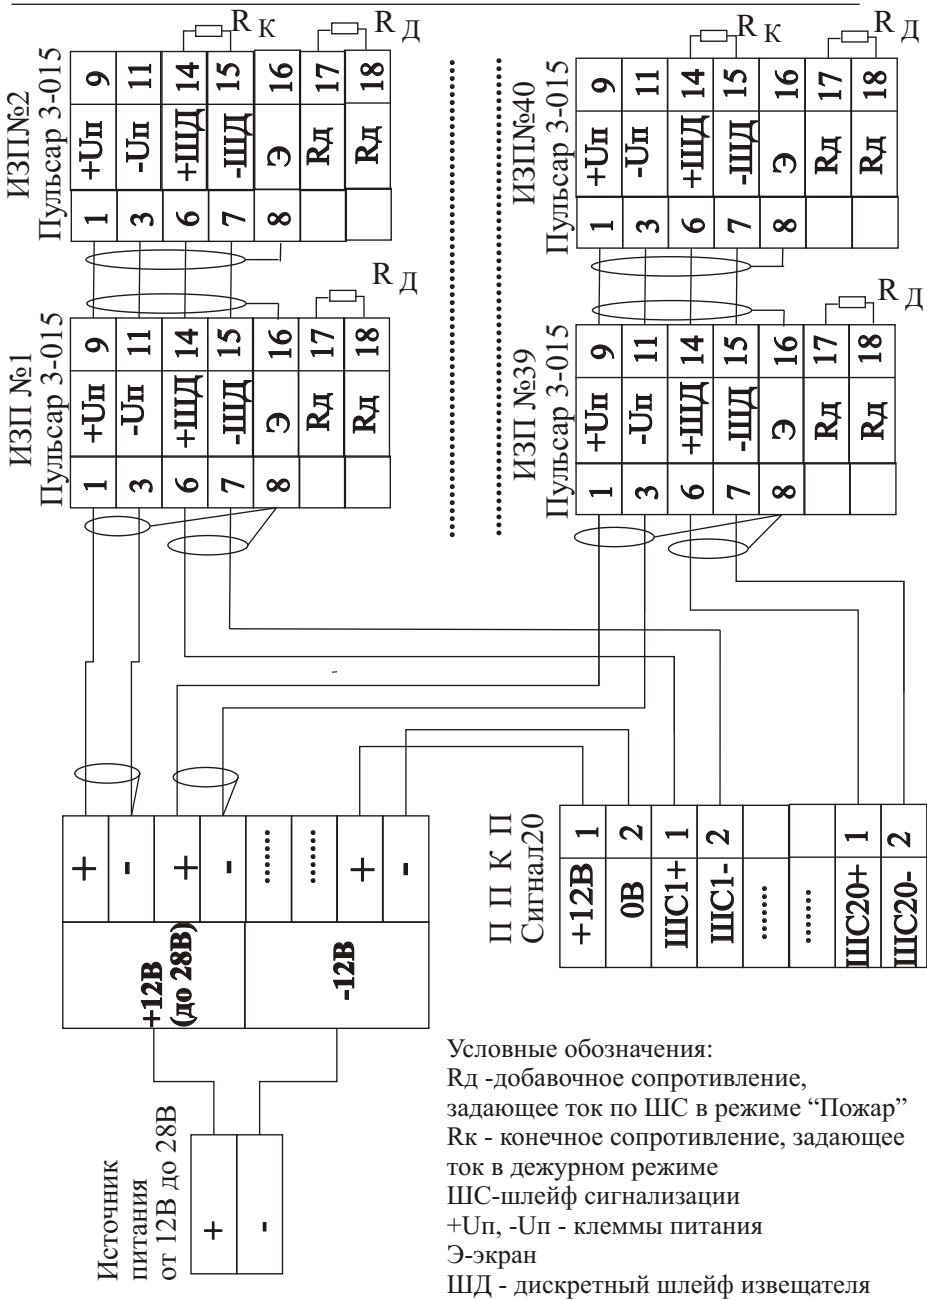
R К
R Д
ИЗП №2
Пульсар 3-015
| 1 | +Uп | 9 |
|---|---|---|
| 3 | -Uп | 11 |
| 6 | +ШД | 14 |
| 7 | -ШД | 15 |
| 8 | Э | 16 |
| | Rд | 17 |
| | Rд | 18 |

R Д
ИЗП №1
Пульсар 3-015
| 1 | +Uп | 9 |
|---|---|---|
| 3 | -Uп | 11 |
| 6 | +ШД | 14 |
| 7 | -ШД | 15 |
| 8 | Э | 16 |
| | Rд | 17 |
| | Rд | 18 |

R К
R Д
ИЗП №40
Пульсар 3-015
| 1 | +Uп | 9 |
|---|---|---|
| 3 | -Uп | 11 |
| 6 | +ШД | 14 |
| 7 | -ШД | 15 |
| 8 | Э | 16 |
| | Rд | 17 |
| | Rд | 18 |

R Д
ИЗП №39
Пульсар 3-015
| 1 | +Uп | 9 |
|---|---|---|
| 3 | -Uп | 11 |
| 6 | +ШД | 14 |
| 7 | -ШД | 15 |
| 8 | Э | 16 |
| | Rд | 17 |
| | Rд | 18 |

| + | - | + | - | ...... | ...... | + | - |
|---|---|---|---|---|---|---|---|
| +12В (до 28В) | | | | -12В | | | |

П П К П
Сигнал20
| +12В | 1 |
|---|---|
| 0В | 2 |
| ШС1+ | 1 |
| ШС1- | 2 |
| ...... | |
| ...... | |
| ШС20+ | 1 |
| ШС20- | 2 |

Источник питания от 12В до 28В
| + | - |
|---|---|

Условные обозначения:
Rд -добавочное сопротивление, задающее ток по ШС в режиме “Пожар”
Rк - конечное сопротивление, задающее ток в дежурном режиме
ШС-шлейф сигнализации
+Uп, -Uп - клеммы питания
Э-экран
ШД - дискретный шлейф извещателя